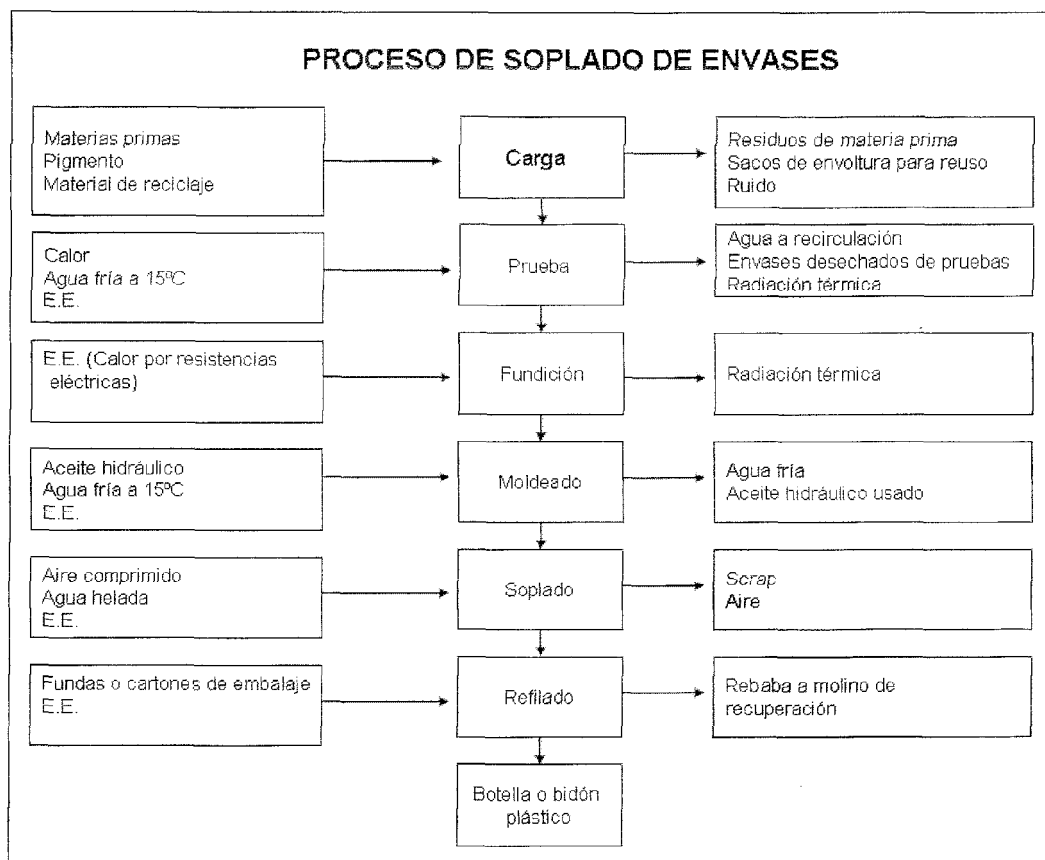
PROCESO DE SOPLADO DE ENVASES

Materias primas
Pigmento
Material de reciclaje

Carga

Residuos de materia prima
Sacos de envoltura para reuso
Ruido

Calor
Agua fría a 15ºC
E.E.

Prueba

Agua a recirculación
Envases desechados de pruebas
Radiación térmica

E.E. (Calor por resistencias eléctricas)

Fundición

Radiación térmica

Aceite hidráulico
Agua fría a 15ºC
E.E.

Moldeado

Agua fría
Aceite hidráulico usado

Aire comprimido
Agua helada
E.E.

Soplado

Scrap
Aire

Fundas o cartones de embalaje
E.E.

Refilado

Rebaba a molino de recuperación

Botella o bidón plástico